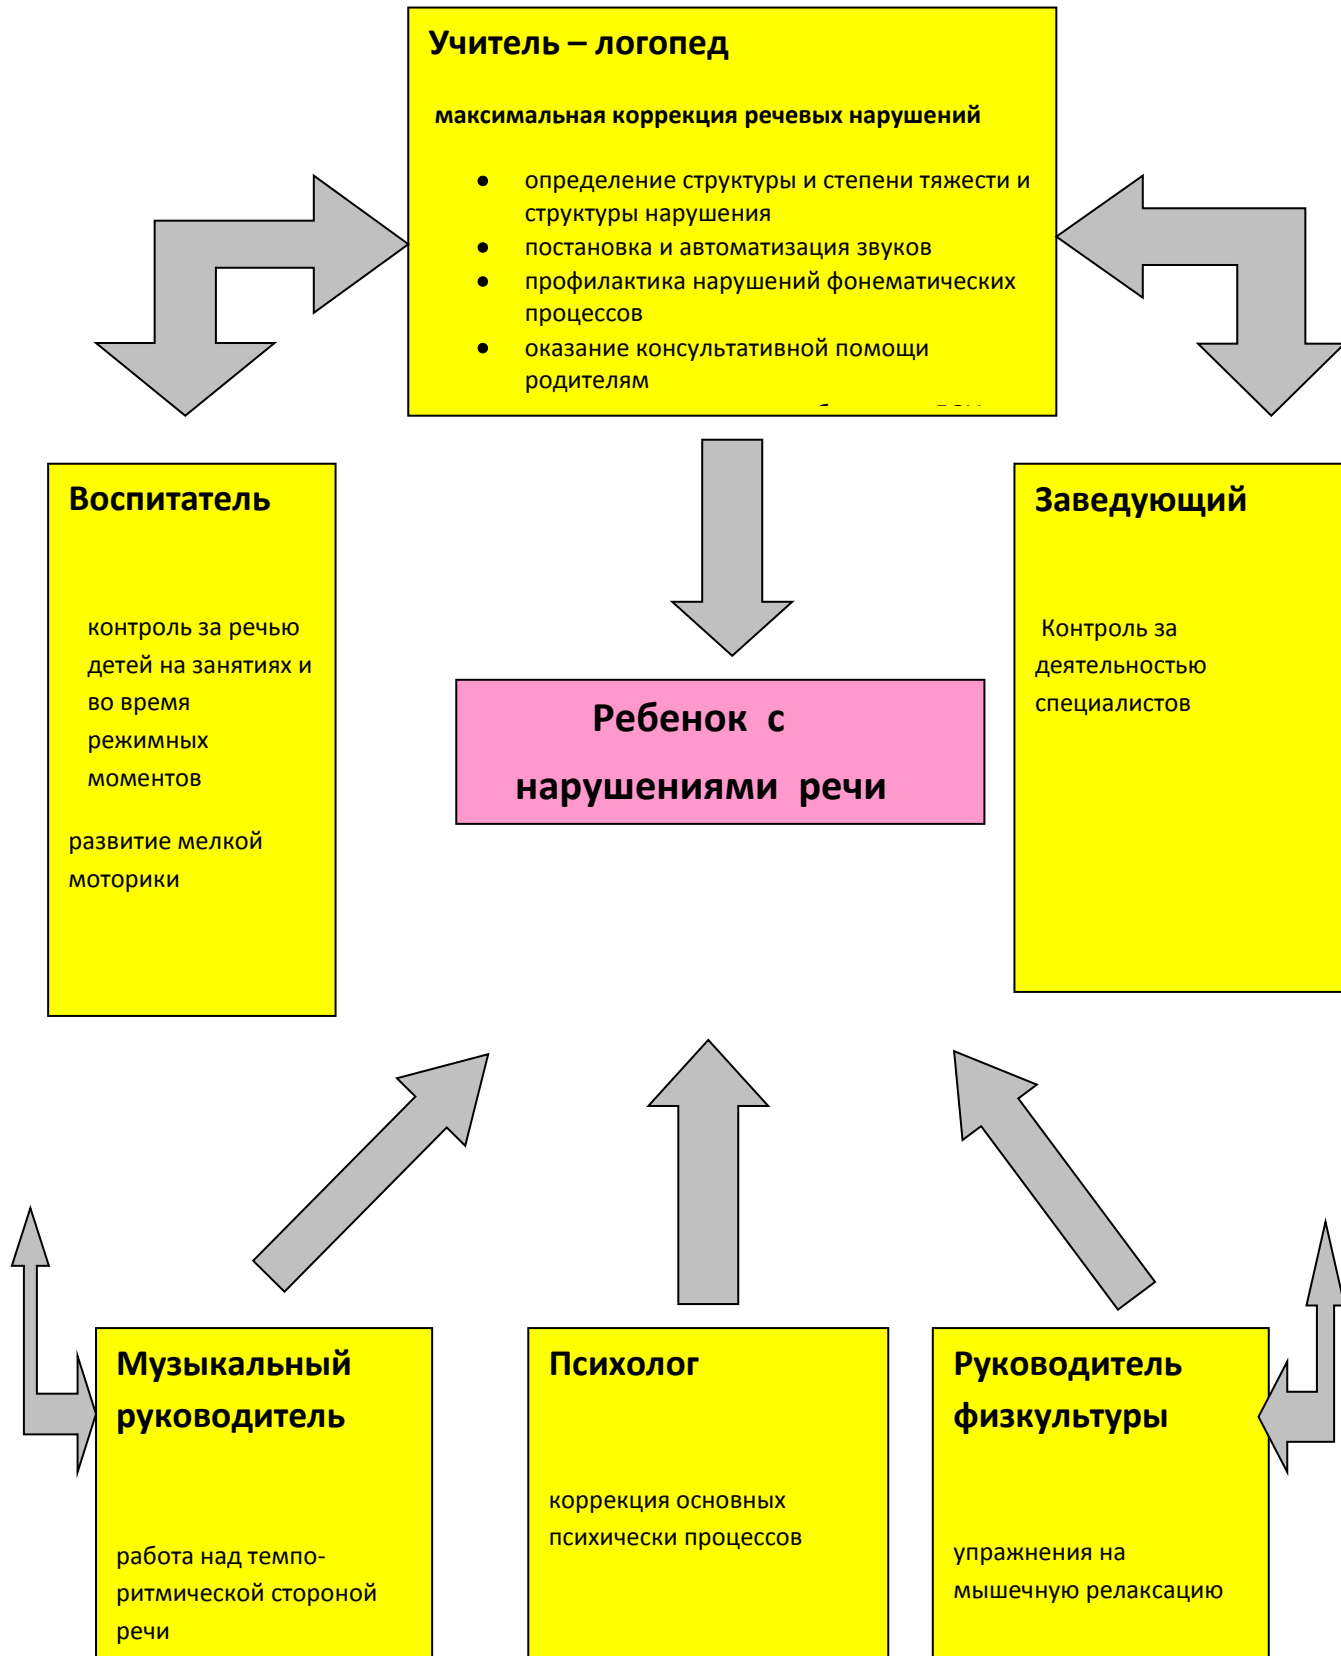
Учитель – логопед

максимальная коррекция речевых нарушений

- определение структуры и степени тяжести и структуры нарушения
- постановка и автоматизация звуков
- профилактика нарушений фонематических процессов
- оказание консультативной помощи родителям

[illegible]

Воспитатель

контроль за речью детей на занятиях и во время режимных моментов

развитие мелкой моторики

Ребенок с нарушениями речи

Заведующий

Контроль за деятельностью специалистов

Музыкальный руководитель

работа над темпо-ритмической стороной речи

Психолог

коррекция основных психически процессов

Руководитель физкультуры

упражнения на мышечную релаксацию